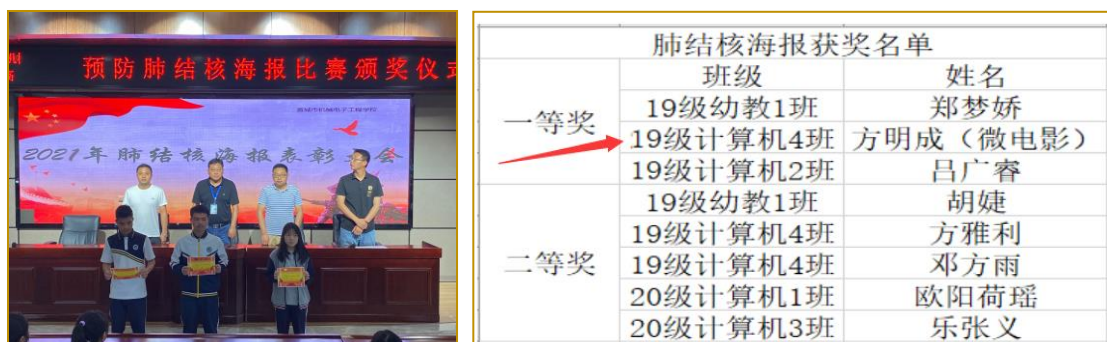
预防肺结核海报比赛颁奖仪式

2021年肺结核海报表彰大会

肺结核海报获奖名单

| | 班级 | 姓名 |
|---|---|---|
| 一等奖 | 19级幼教1班 | 郑梦娇 |
| | 19级计算机4班 | 方明成（微电影） |
| | 19级计算机2班 | 吕广睿 |
| 二等奖 | 19级幼教1班 | 胡婕 |
| | 19级计算机4班 | 方雅利 |
| | 19级计算机4班 | 邓方雨 |
| | 20级计算机1班 | 欧阳荷瑶 |
| | 20级计算机3班 | 乐张义 |